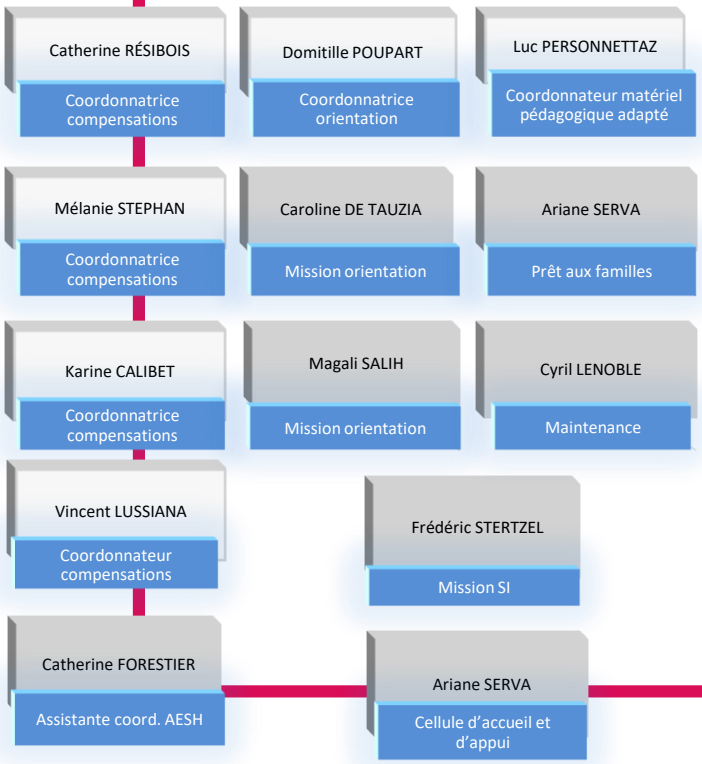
Catherine RÉSIBOIS
Coordonnatrice compensations

Domitille POUPART
Coordonnatrice orientation

Luc PERSONNETTAZ
Coordonnateur matériel pédagogique adapté

Mélanie STEPHAN
Coordonnatrice compensations

Caroline DE TAUZIA
Mission orientation

Ariane SERVA
Prêt aux familles

Karine CALIBET
Coordonnatrice compensations

Magali SALIH
Mission orientation

Cyril LENOBLE
Maintenance

Vincent LUSSIANA
Coordonnateur compensations

Frédéric STERTZEL
Mission SI

Catherine FORESTIER
Assistante coord. AESH

Ariane SERVA
Cellule d'accueil et d'appui